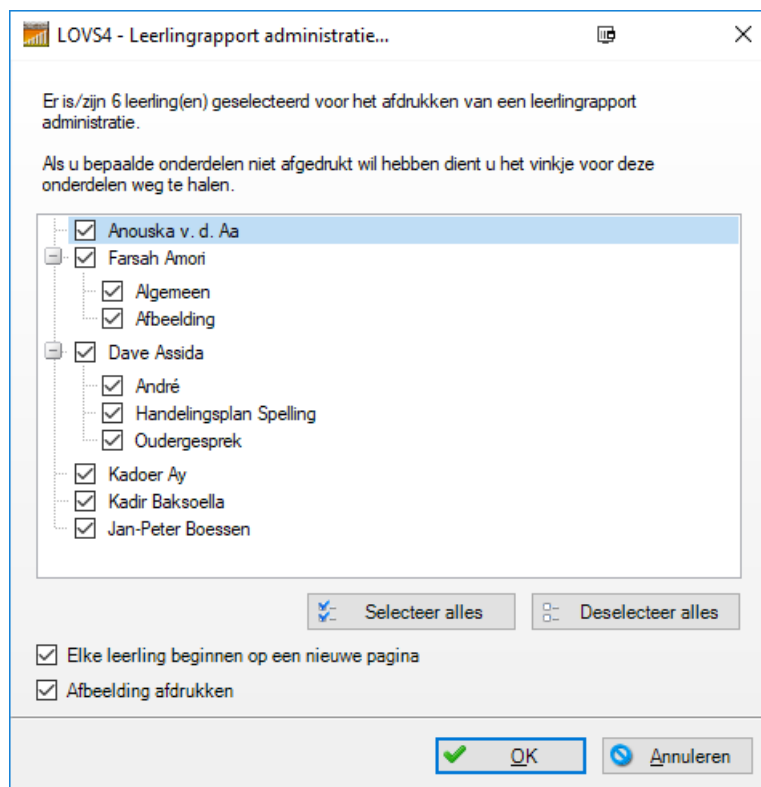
LOVS4 - Leerlingrapport administratie...

Er is/zijn 6 leerling(en) geselecteerd voor het afdrukken van een leerlingrapport administratie.

Als u bepaalde onderdelen niet afgedrukt wil hebben dient u het vinkje voor deze onderdelen weg te halen.

Anouska v. d. Aa
Farsah Amori
Algemeen
Afbeelding
Dave Assida
André
Handelingsplan Spelling
Oudergesprek
Kadoer Ay
Kadir Baksoella
Jan-Peter Boessen

Selecteer alles
Deselecteer alles

Elke leerling beginnen op een nieuwe pagina
Afbeelding afdrukken

OK
Annuleren